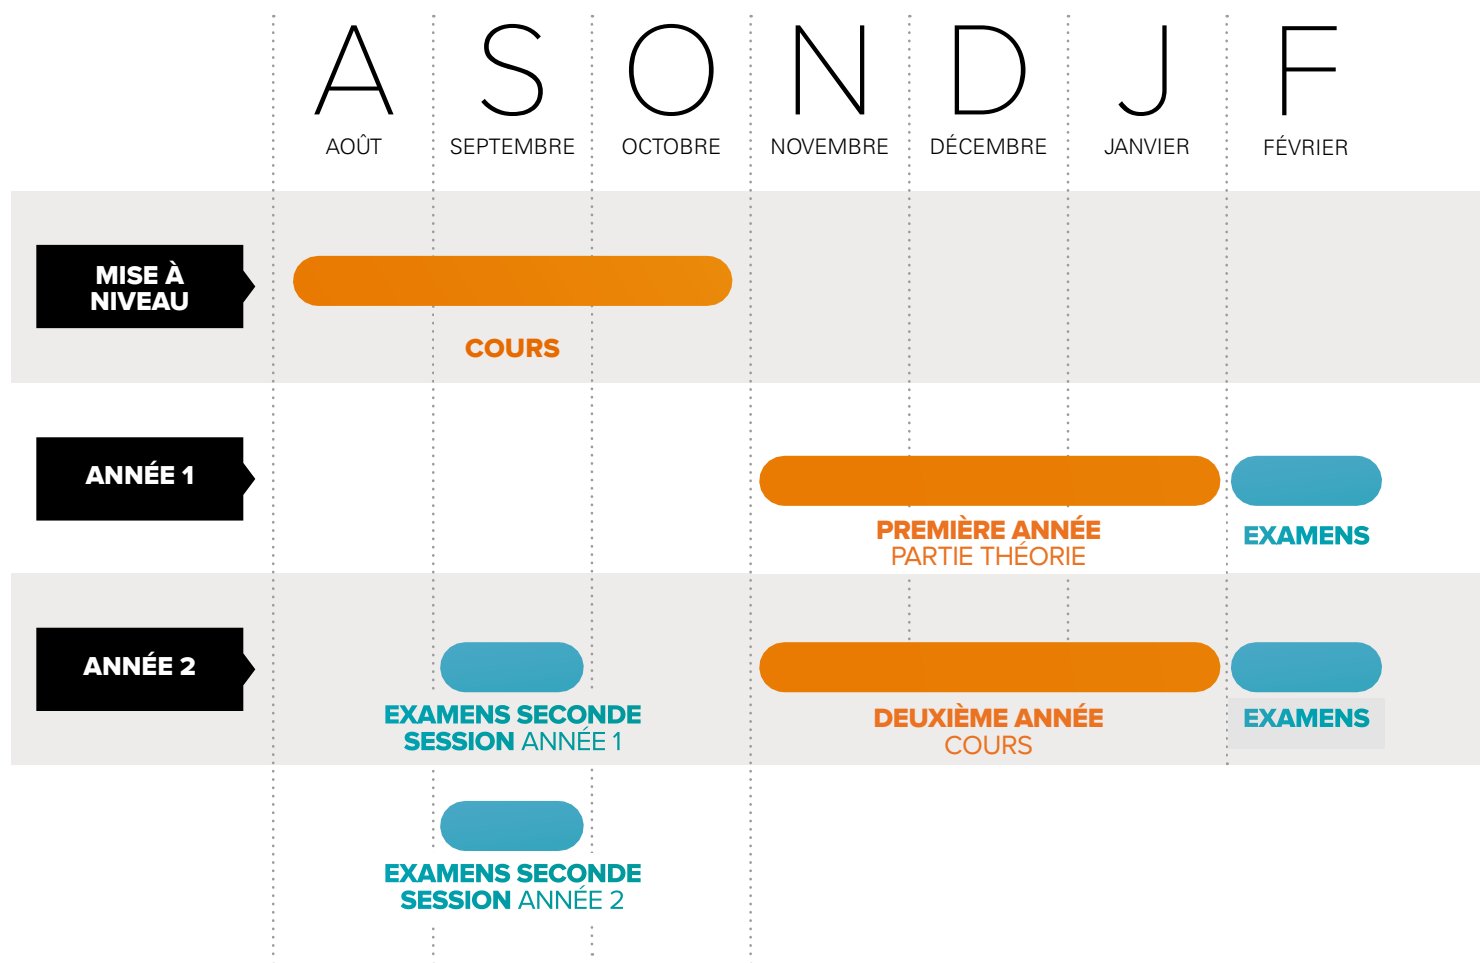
| A | S | O | N | D | J | F |
|---|---|---|---|---|---|---|
| AOÛT | SEPTEMBRE | OCTOBRE | NOVEMBRE | DÉCEMBRE | JANVIER | FÉVRIER |

MISE À NIVEAU

COURS

ANNÉE 1

PREMIÈRE ANNÉE
PARTIE THÉORIE

EXAMENS

ANNÉE 2

EXAMENS SECONDE SESSION ANNÉE 1

DEUXIÈME ANNÉE
COURS

EXAMENS

EXAMENS SECONDE SESSION ANNÉE 2